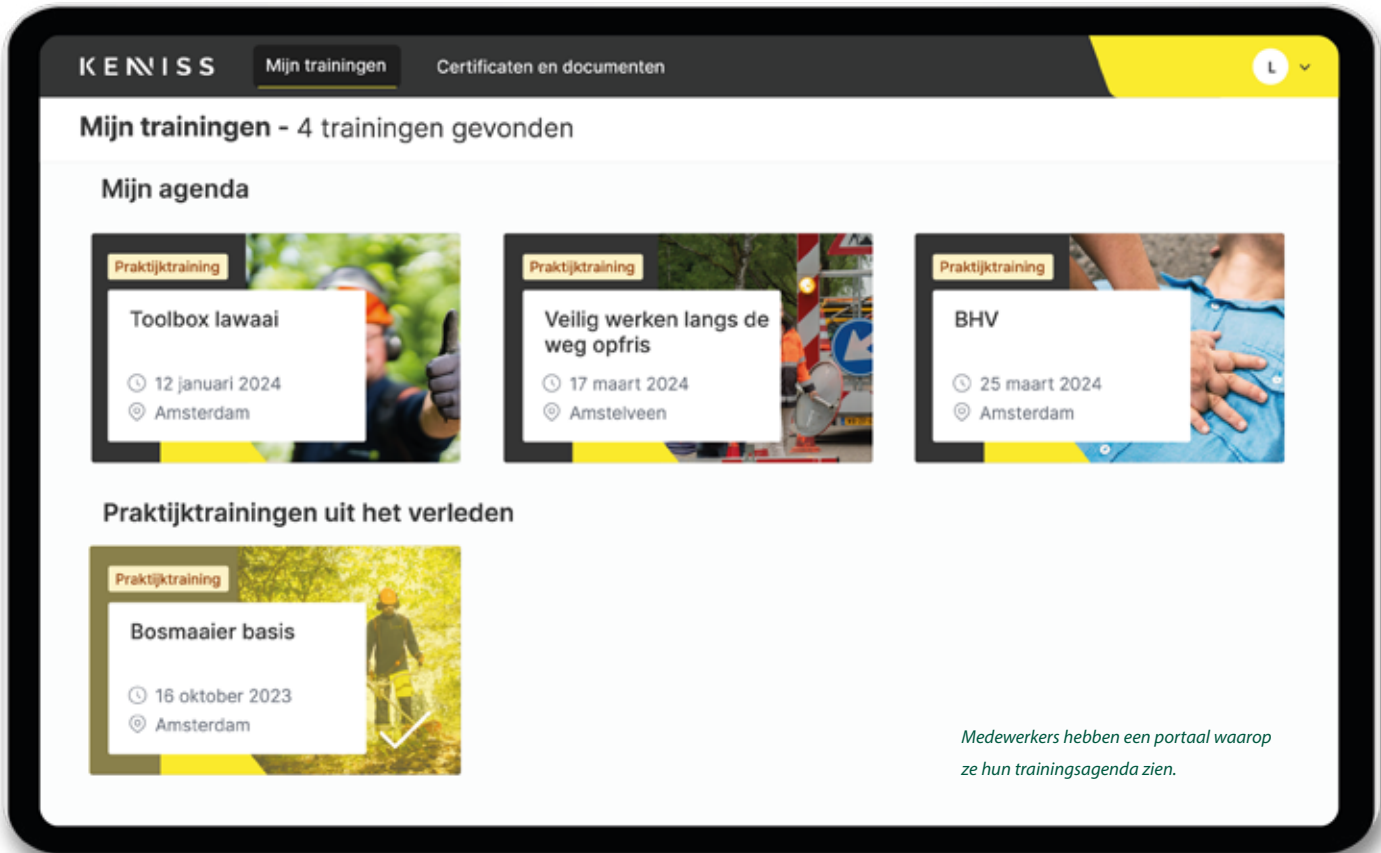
KENNISS

Mijn trainingen

Certificaten en documenten

L

Mijn trainingen - 4 trainingen gevonden

Mijn agenda

Praktijktraining

Toolbox lawaai

12 januari 2024

Amsterdam

Praktijktraining

Veilig werken langs de weg opfris

17 maart 2024

Amstelveen

Praktijktraining

BHV

25 maart 2024

Amsterdam

Praktijktrainingen uit het verleden

Praktijktraining

Bosmaaier basis

16 oktober 2023

Amsterdam

Medewerkers hebben een portaal waarop ze hun trainingsagenda zien.